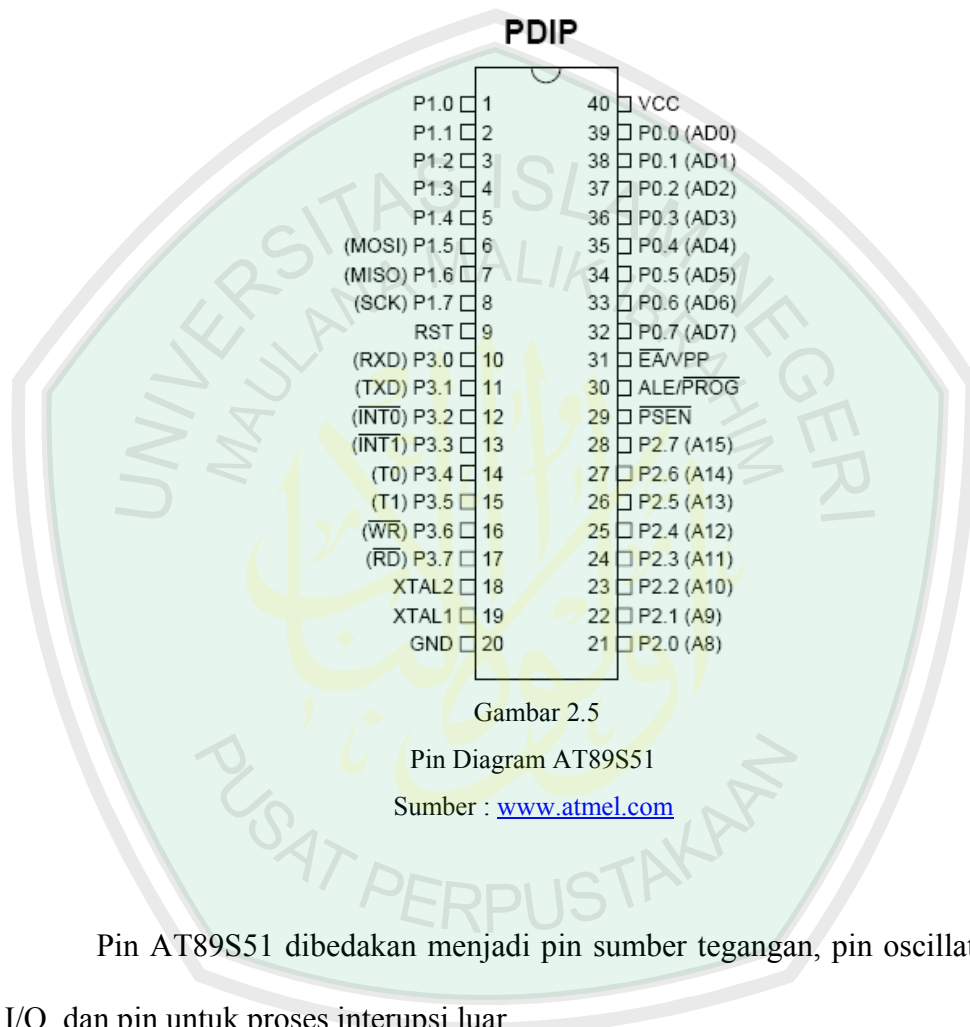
PDIP

P1.0 1
P1.1 2
P1.2 3
P1.3 4
P1.4 5
(MOSI) P1.5 6
(MISO) P1.6 7
(SCK) P1.7 8
RST 9
(RXD) P3.0 10
(TXD) P3.1 11
($\overline{INT0}$) P3.2 12
($\overline{INT1}$) P3.3 13
(T0) P3.4 14
(T1) P3.5 15
($\overline{WR}$) P3.6 16
($\overline{RD}$) P3.7 17
XTAL2 18
XTAL1 19
GND 20

40 VCC
39 P0.0 (AD0)
38 P0.1 (AD1)
37 P0.2 (AD2)
36 P0.3 (AD3)
35 P0.4 (AD4)
34 P0.5 (AD5)
33 P0.6 (AD6)
32 P0.7 (AD7)
31 $\overline{EA}$/VPP
30 ALE/$\overline{PROG}$
29 $\overline{PSEN}$
28 P2.7 (A15)
27 P2.6 (A14)
26 P2.5 (A13)
25 P2.4 (A12)
24 P2.3 (A11)
23 P2.2 (A10)
22 P2.1 (A9)
21 P2.0 (A8)

Gambar 2.5
Pin Diagram AT89S51
Sumber : www.atmel.com

UNIVERSITAS ISLAM NEGERI MAULANA MALIK IBRAHIM PUSAT PERPUSTAKAAN

Pin AT89S51 dibedakan menjadi pin sumber tegangan, pin oscillat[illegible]

I/O, dan pin untuk proses interupsi luar.